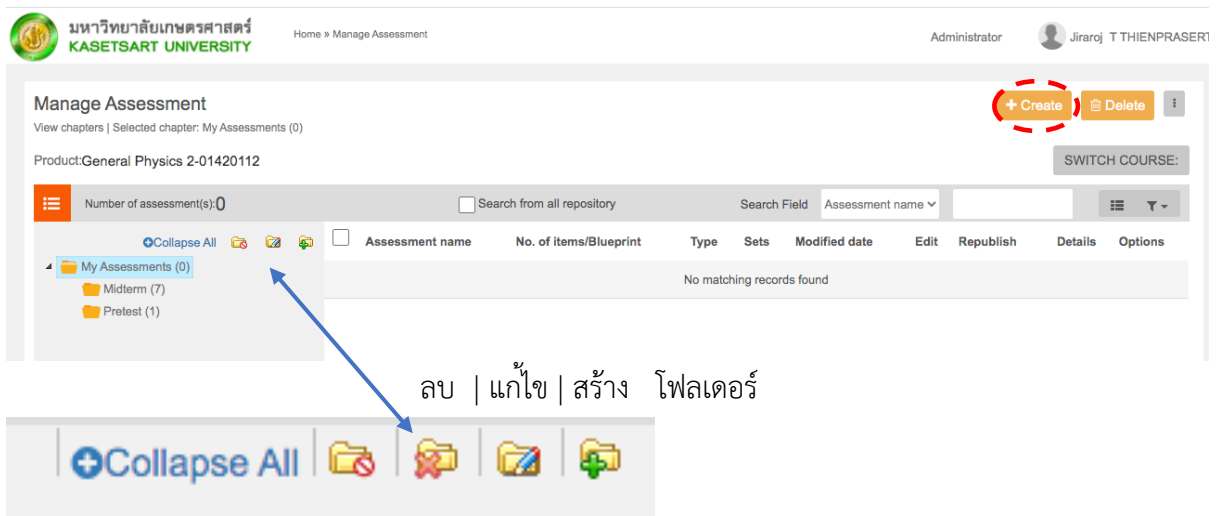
มหาวิทยาลัยเกษตรศาสตร์
KASETSART UNIVERSITY

Home » Manage Assessment

Administrator Jiraroj T THIENPRASERT

Manage Assessment
View chapters | Selected chapter: My Assessments (0)

+ Create Delete

Product:General Physics 2-01420112

SWITCH COURSE:

Number of assessment(s):0

Search from all repository

Search Field Assessment name

Collapse All

My Assessments (0)
Midterm (7)
Pretest (1)

| Assessment name | No. of items/Blueprint | Type | Sets | Modified date | Edit | Republish | Details | Options |
|---|---|---|---|---|---|---|---|---|
| No matching records found | | | | | | | | |

ลบ | แก้ไข | สร้าง โฟลเดอร์

Collapse All